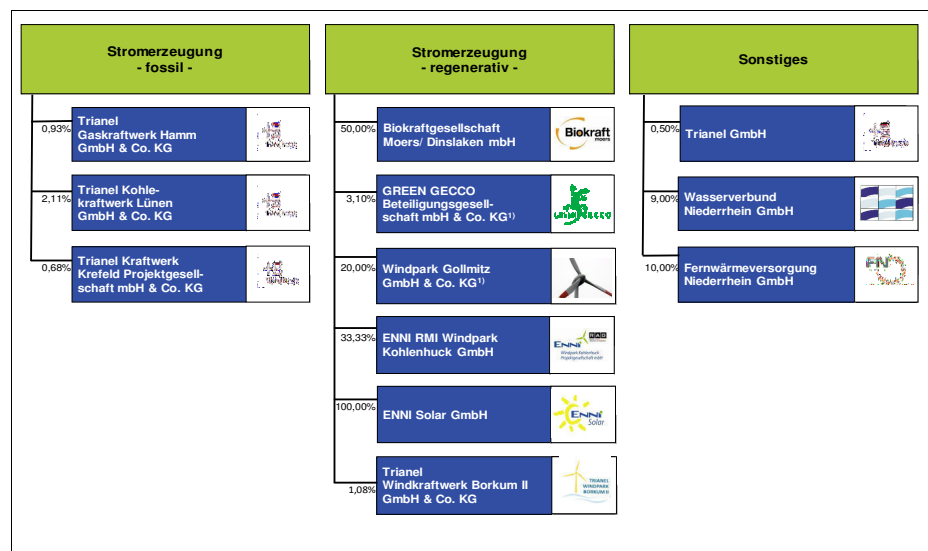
Stromerzeugung
- fossil -

0,93% Trianel Gaskraftwerk Hamm GmbH & Co. KG

2,11% Trianel Kohlekraftwerk Lünen GmbH & Co. KG

0,68% Trianel Kraftwerk Krefeld Projektgesellschaft mbH & Co. KG

Stromerzeugung
- regenerativ -

50,00% Biokraftgesellschaft Moers/ Dinslaken mbH

Biokraft moers

3,10% GREEN GECCO Beteiligungsgesellschaft mbH & Co. KG$^{1)}$

GREEN GECCO

20,00% Windpark Gollmitz GmbH & Co. KG$^{1)}$

33,33% ENNI RMI Windpark Kohlenhuck GmbH

ENNI RAG Windpark Kohlenhuck Projektgesellschaft mbH

100,00% ENNI Solar GmbH

ENNI Solar

1,08% Trianel Windkraftwerk Borkum II GmbH & Co. KG

TRIANEL WINDPARK BORKUM II

Sonstiges

0,50% Trianel GmbH

9,00% Wasserverbund Niederrhein GmbH

10,00% Fernwärmeversorgung Niederrhein GmbH

FN